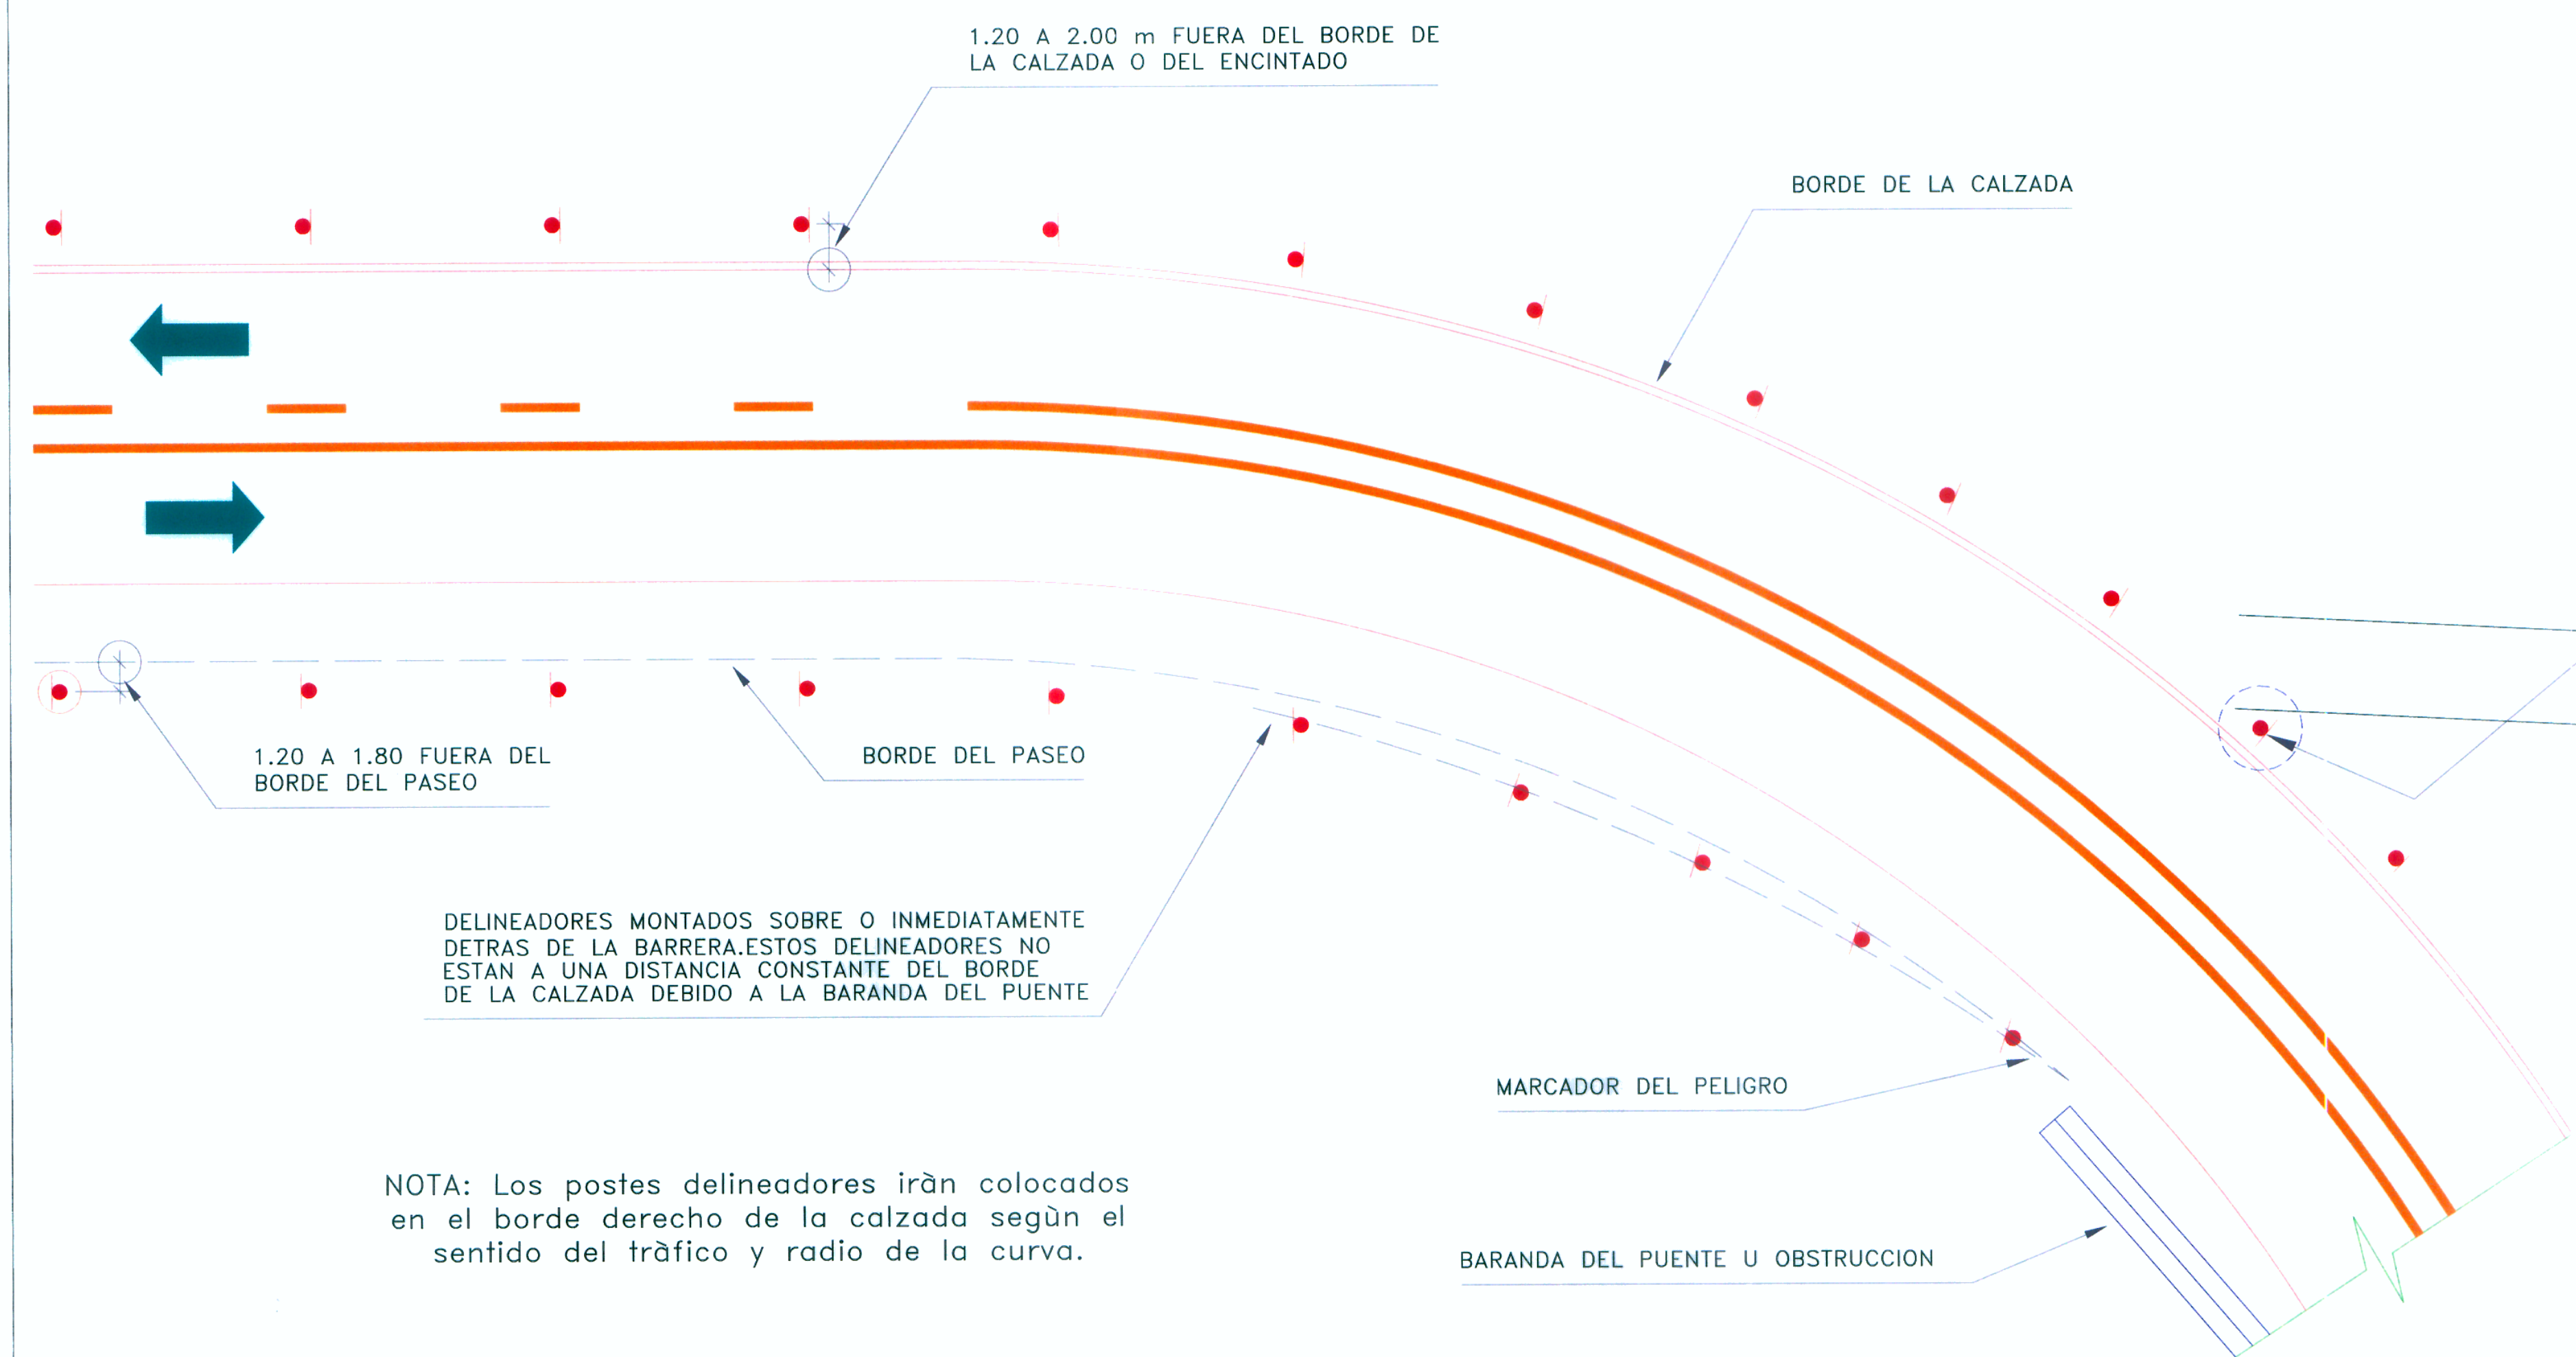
1.20 A 2.00 m FUERA DEL BORDE DE LA CALZADA O DEL ENCINTADO

BORDE DE LA CALZADA

1.20 A 1.80 FUERA DEL BORDE DEL PASEO

BORDE DEL PASEO

DELINEADORES MONTADOS SOBRE O INMEDIATAMENTE DETRAS DE LA BARRERA.ESTOS DELINEADORES NO ESTAN A UNA DISTANCIA CONSTANTE DEL BORDE DE LA CALZADA DEBIDO A LA BARANDA DEL PUENTE

MARCADOR DEL PELIGRO

NOTA: Los postes delineadores iràn colocados en el borde derecho de la calzada segùn el sentido del tràfico y radio de la curva.

BARANDA DEL PUENTE U OBSTRUCCION